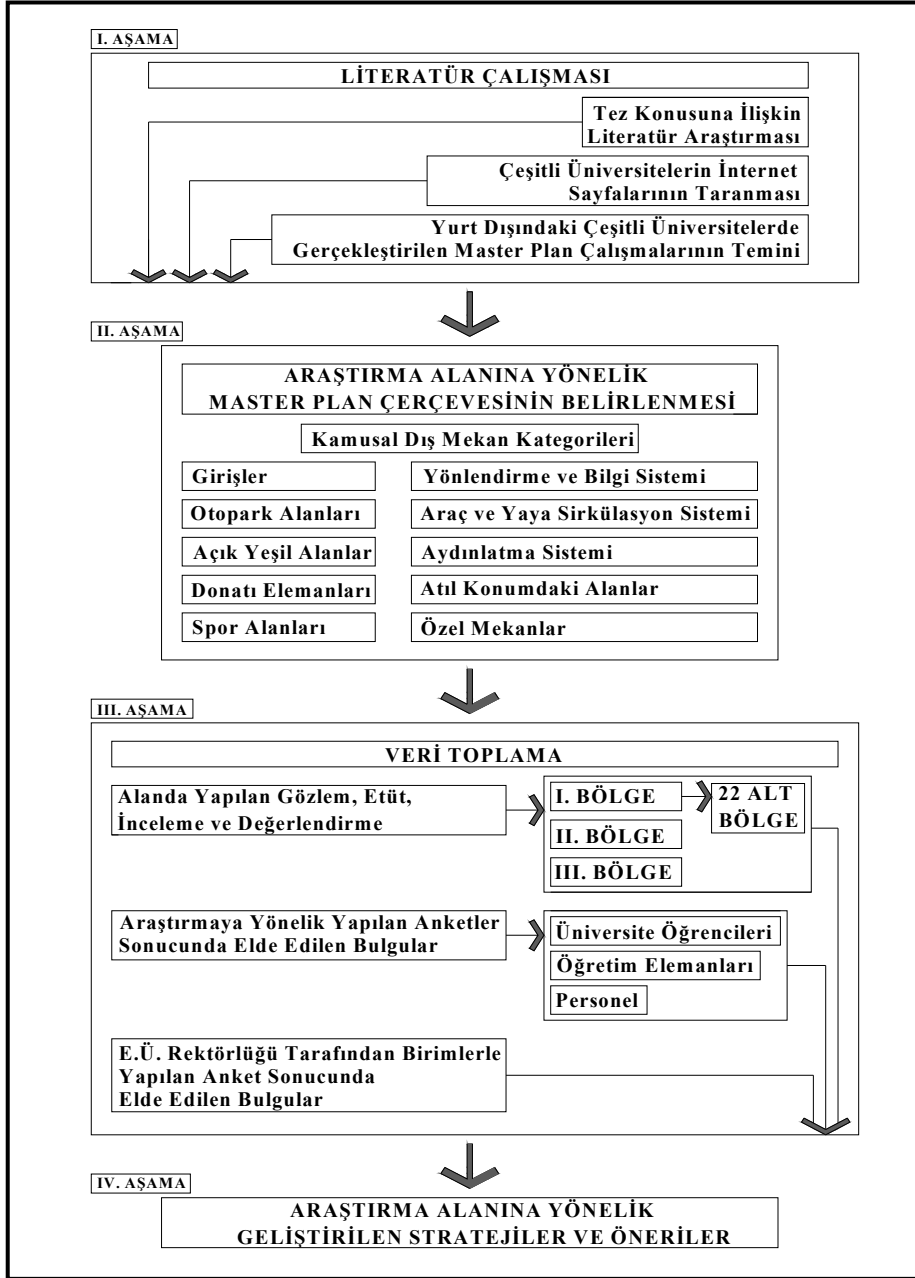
I. AŞAMA

LİTERATÜR ÇALIŞMASI

Tez Konusuna İlişkin Literatür Araştırması

Çeşitli Üniversitelerin İnternet Sayfalarının Taranması

Yurt Dışındaki Çeşitli Üniversitelerde Gerçekleştirilen Master Plan Çalışmalarının Temini

II. AŞAMA

ARAŞTIRMA ALANINA YÖNELİK MASTER PLAN ÇERÇEVESİNİN BELİRLENMESİ

Kamusal Dış Mekan Kategorileri

Girişler

Otopark Alanları

Açık Yeşil Alanlar

Donatı Elemanları

Spor Alanları

Yönlendirme ve Bilgi Sistemi

Araç ve Yaya Sirkülasyon Sistemi

Aydınlatma Sistemi

Atıl Konumdaki Alanlar

Özel Mekanlar

III. AŞAMA

VERİ TOPLAMA

Alanda Yapılan Gözlem, Etüt, İnceleme ve Değerlendirme

I. BÖLGE

22 ALT BÖLGE

II. BÖLGE

III. BÖLGE

Araştırmaya Yönelik Yapılan Anketler Sonucunda Elde Edilen Bulgular

Üniversite Öğrencileri

Öğretim Elemanları

Personel

E.Ü. Rektörlüğü Tarafından Birimlerle Yapılan Anket Sonucunda Elde Edilen Bulgular

IV. AŞAMA

ARAŞTIRMA ALANINA YÖNELİK GELİŞTİRİLEN STRATEJİLER VE ÖNERİLER